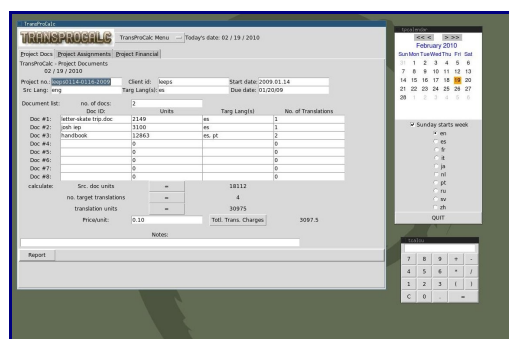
TransProCalc

TRANSPROCALC

TransProCalc Menu

Today's date: 02 / 19 / 2010

Project Docs | Project Assignments | Project Financial

TransProCalc - Project Documents
02 / 19 / 2010

Project no.: leeps0114-0116-2009
Client id: leeps
Start date: 2009.01.14
Src Lang: eng
Targ Lang(s): es
Due date: 01/20/09

Document list: no. of docs: 2

| | Doc ID: | Units | Targ Lang(s) | No. of Translations |
|---|---|---|---|---|
| Doc #1: | letter-skate trip.doc | 2149 | es | 1 |
| Doc #2: | psh lep | 3100 | es | 1 |
| Doc #3: | handbook | 12863 | es, pt | 2 |
| Doc #4: | | 0 | | 0 |
| Doc #5: | | 0 | | 0 |
| Doc #6: | | 0 | | 0 |
| Doc #7: | | 0 | | 0 |
| Doc #8: | | 0 | | 0 |

calculate: Src. doc units = 18112
no. target translations = 4
translation units = 30975
Price/unit: 0.10 Totl. Trans. Charges 3097.5

Notes:

Report

calendar
<< < > >>
February 2010

| Sun | Mon | Tue | Wed | Thu | Fri | Sat |
|---|---|---|---|---|---|---|
| 31 | 1 | 2 | 3 | 4 | 5 | 6 |
| 7 | 8 | 9 | 10 | 11 | 12 | 13 |
| 14 | 15 | 16 | 17 | 18 | 19 | 20 |
| 21 | 22 | 23 | 24 | 25 | 26 | 27 |
| 28 | 1 | 2 | 3 | 4 | 5 | 6 |

Sunday starts week
en
es
fr
it
ja
nl
pt
ru
sv
zh
QUIT

tcalc

| 7 | 8 | 9 | + | - |
|---|---|---|---|---|
| 4 | 5 | 6 | * | / |
| 1 | 2 | 3 | ( | ) |
| C | 0 | . | | = |